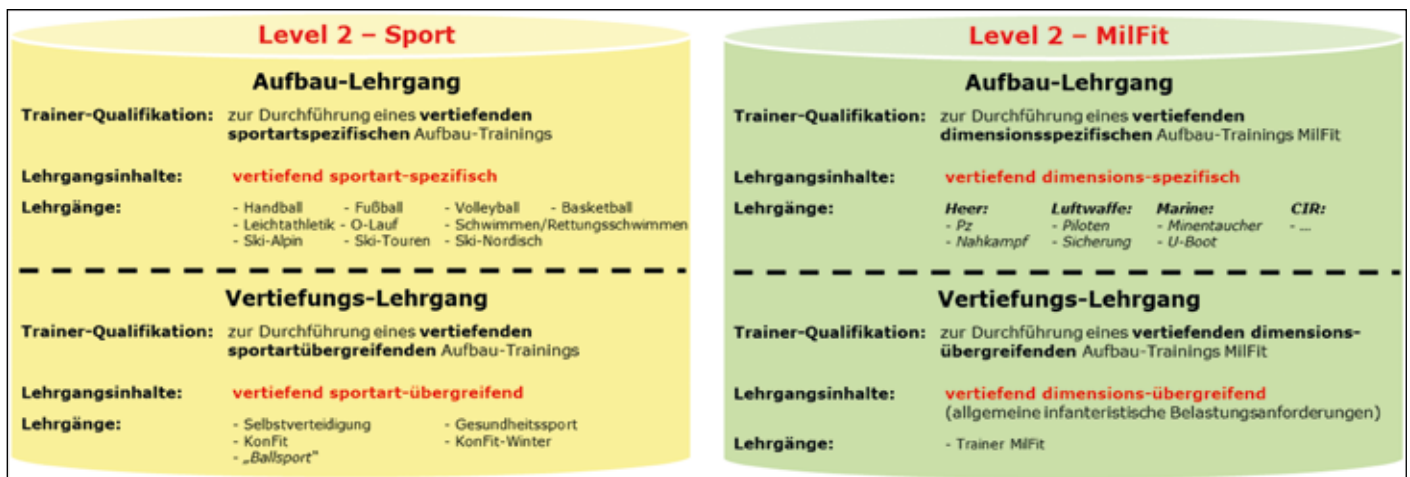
Level 2 – Sport

Aufbau-Lehrgang

Trainer-Qualifikation: zur Durchführung eines vertiefenden sportartspezifischen Aufbau-Trainings

Lehrgangsinhalte: vertiefend sportart-spezifisch

Lehrgänge:
- Handball
- Fußball
- Volleyball
- Basketball
- Leichtathletik
- O-Lauf
- Schwimmen/Rettungsschwimmen
- Ski-Alpin
- Ski-Touren
- Ski-Nordisch

Vertiefungs-Lehrgang

Trainer-Qualifikation: zur Durchführung eines vertiefenden sportartübergreifenden Aufbau-Trainings

Lehrgangsinhalte: vertiefend sportart-übergreifend

Lehrgänge:
- Selbstverteidigung
- Gesundheitssport
- KonFit
- KonFit-Winter
- „Ballsport"

Level 2 – MilFit

Aufbau-Lehrgang

Trainer-Qualifikation: zur Durchführung eines vertiefenden dimensionsspezifischen Aufbau-Trainings MilFit

Lehrgangsinhalte: vertiefend dimensions-spezifisch

Lehrgänge:
Heer:
- Pz
- Nahkampf
Luftwaffe:
- Piloten
- Sicherung
Marine:
- Minentaucher
- U-Boot
CIR:
- ...

Vertiefungs-Lehrgang

Trainer-Qualifikation: zur Durchführung eines vertiefenden dimensionsübergreifenden Aufbau-Trainings MilFit

Lehrgangsinhalte: vertiefend dimensions-übergreifend (allgemeine infanteristische Belastungsanforderungen)

Lehrgänge: - Trainer MilFit